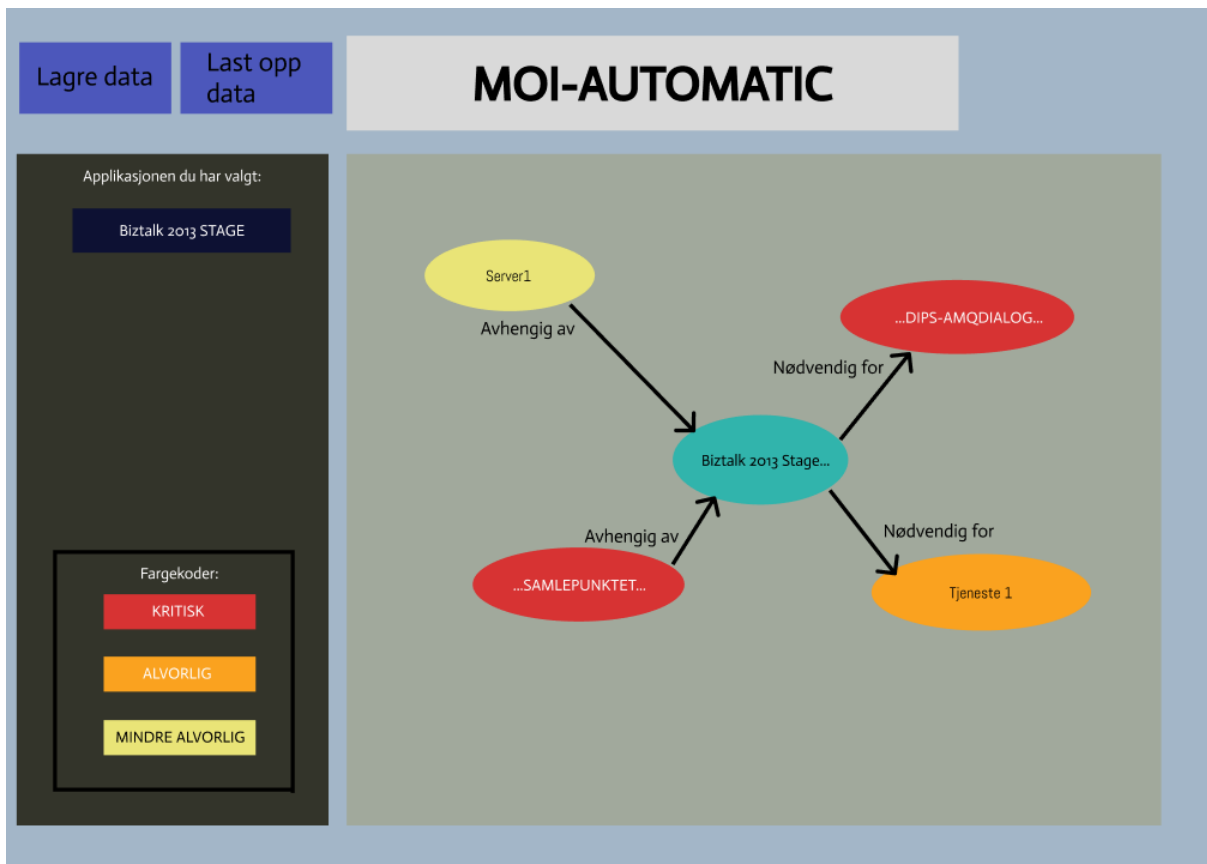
Lagre data

Last opp data

MOI-AUTOMATIC

Applikasjonen du har valgt:

Biztalk 2013 STAGE

Fargekoder:

KRITISK

ALVORLIG

MINDRE ALVORLIG

Server1

Avhengig av

...DIPS-AMQDIALOG...

Nødvendig for

Biztalk 2013 Stage...

Avhengig av

Nødvendig for

...SAMLEPUNKTET...

Tjeneste 1